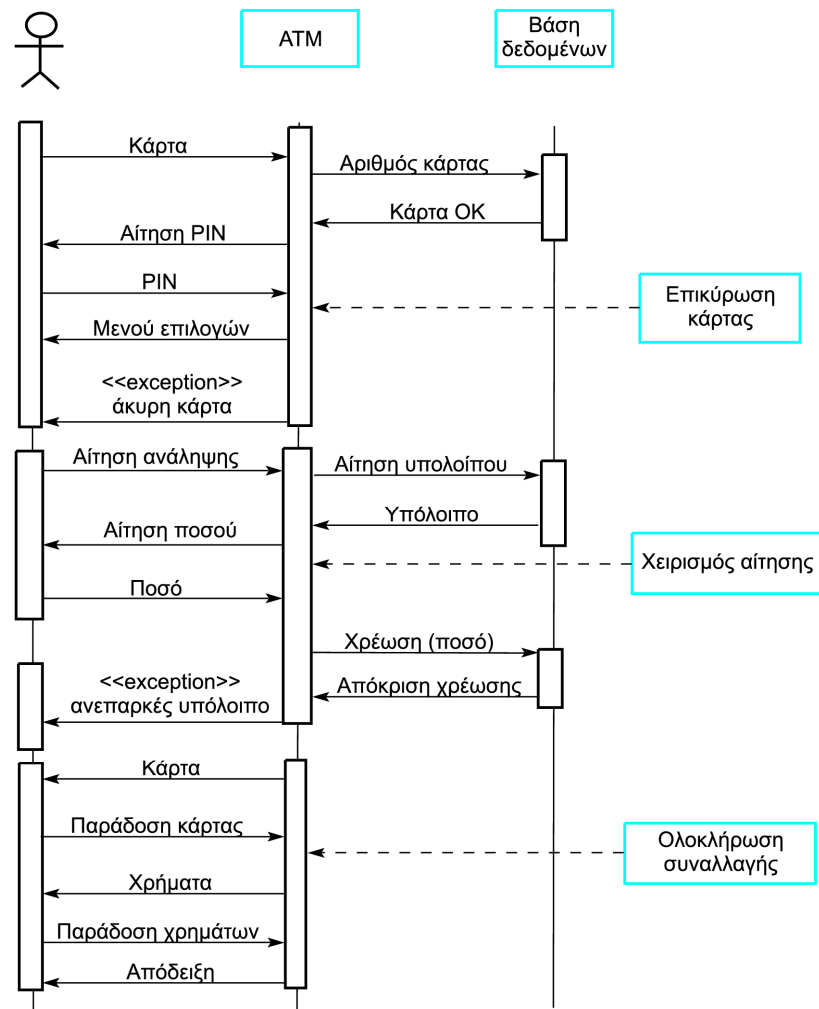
ATM

Βάση δεδομένων

Κάρτα

Αριθμός κάρτας

Κάρτα ΟΚ

Αίτηση PIN

PIN

Επικύρωση κάρτας

Μενού επιλογών

<<exception>> άκυρη κάρτα

Αίτηση ανάληψης

Αίτηση υπολοίπου

Υπόλοιπο

Αίτηση ποσού

Χειρισμός αίτησης

Ποσό

Χρέωση (ποσό)

<<exception>> ανεπαρκές υπόλοιπο

Απόκριση χρέωσης

Κάρτα

Παράδοση κάρτας

Ολοκλήρωση συναλλαγής

Χρήματα

Παράδοση χρημάτων

Απόδειξη